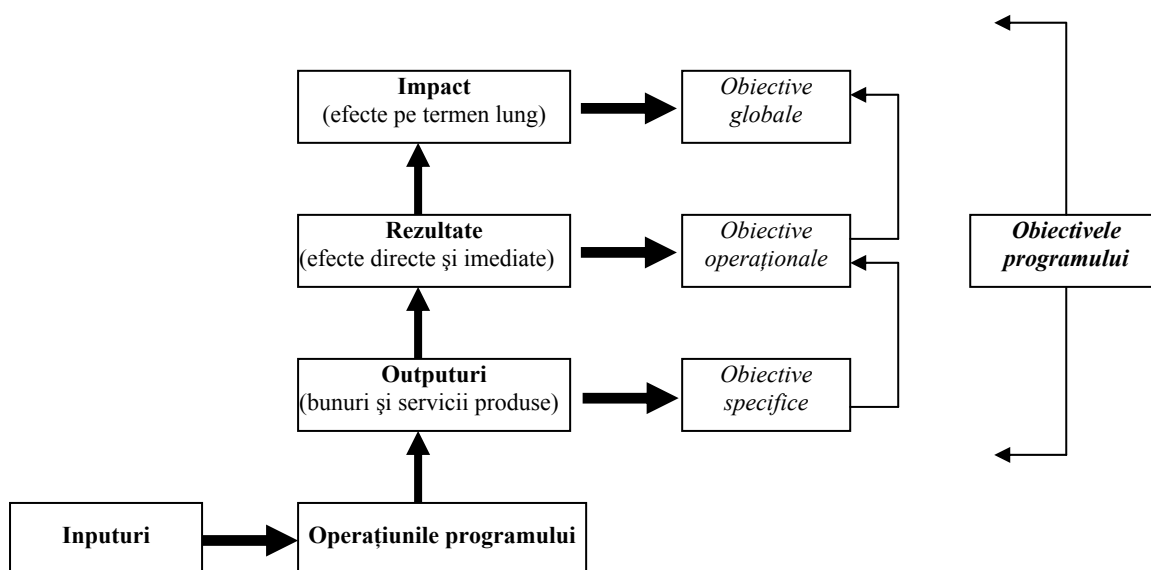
**Impact**
(efecte pe termen lung)

*Obiective globale*

**Rezultate**
(efecte directe şi imediate)

*Obiective operaţionale*

*Obiectivele programului*

**Outputuri**
(bunuri şi servicii produse)

*Obiective specifice*

**Inputuri**

**Operaţiunile programului**